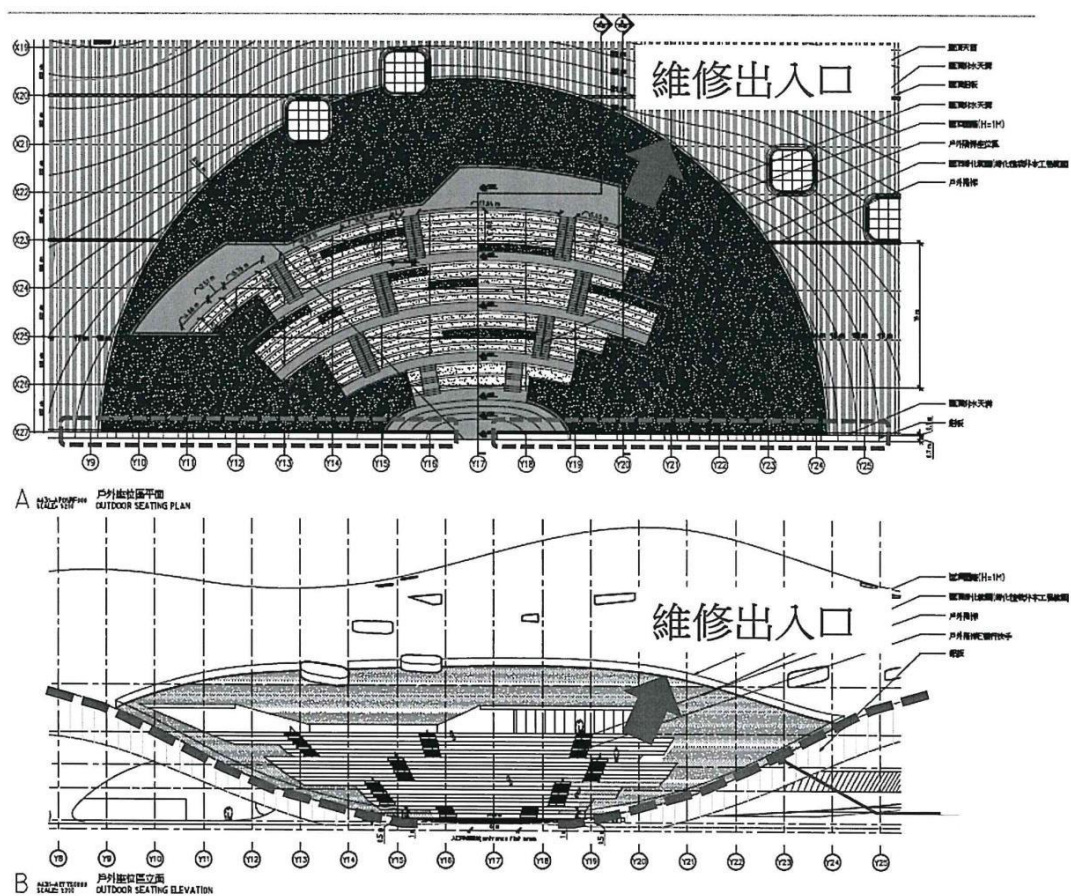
維修出入口

X19
X20
X21
X22
X23
X24
X25
X26
X27

Y9 Y10 Y11 Y12 Y13 Y14 Y15 Y16 Y17 Y18 Y19 Y20 Y21 Y22 Y23 Y24 Y25

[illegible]
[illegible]
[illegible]
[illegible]
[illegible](H=1M)
戶外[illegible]
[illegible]
戶外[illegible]
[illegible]
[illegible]

A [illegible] 戶外座位區平面
OUTDOOR SEATING PLAN

維修出入口

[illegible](H=1M)
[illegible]
戶外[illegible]
戶外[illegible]
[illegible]

Y8 Y9 Y10 Y11 Y12 Y13 Y14 Y15 Y16 Y17 Y18 Y19 Y20 Y21 Y22 Y23 Y24 Y25

B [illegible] 戶外座位區立面
OUTDOOR SEATING ELEVATION